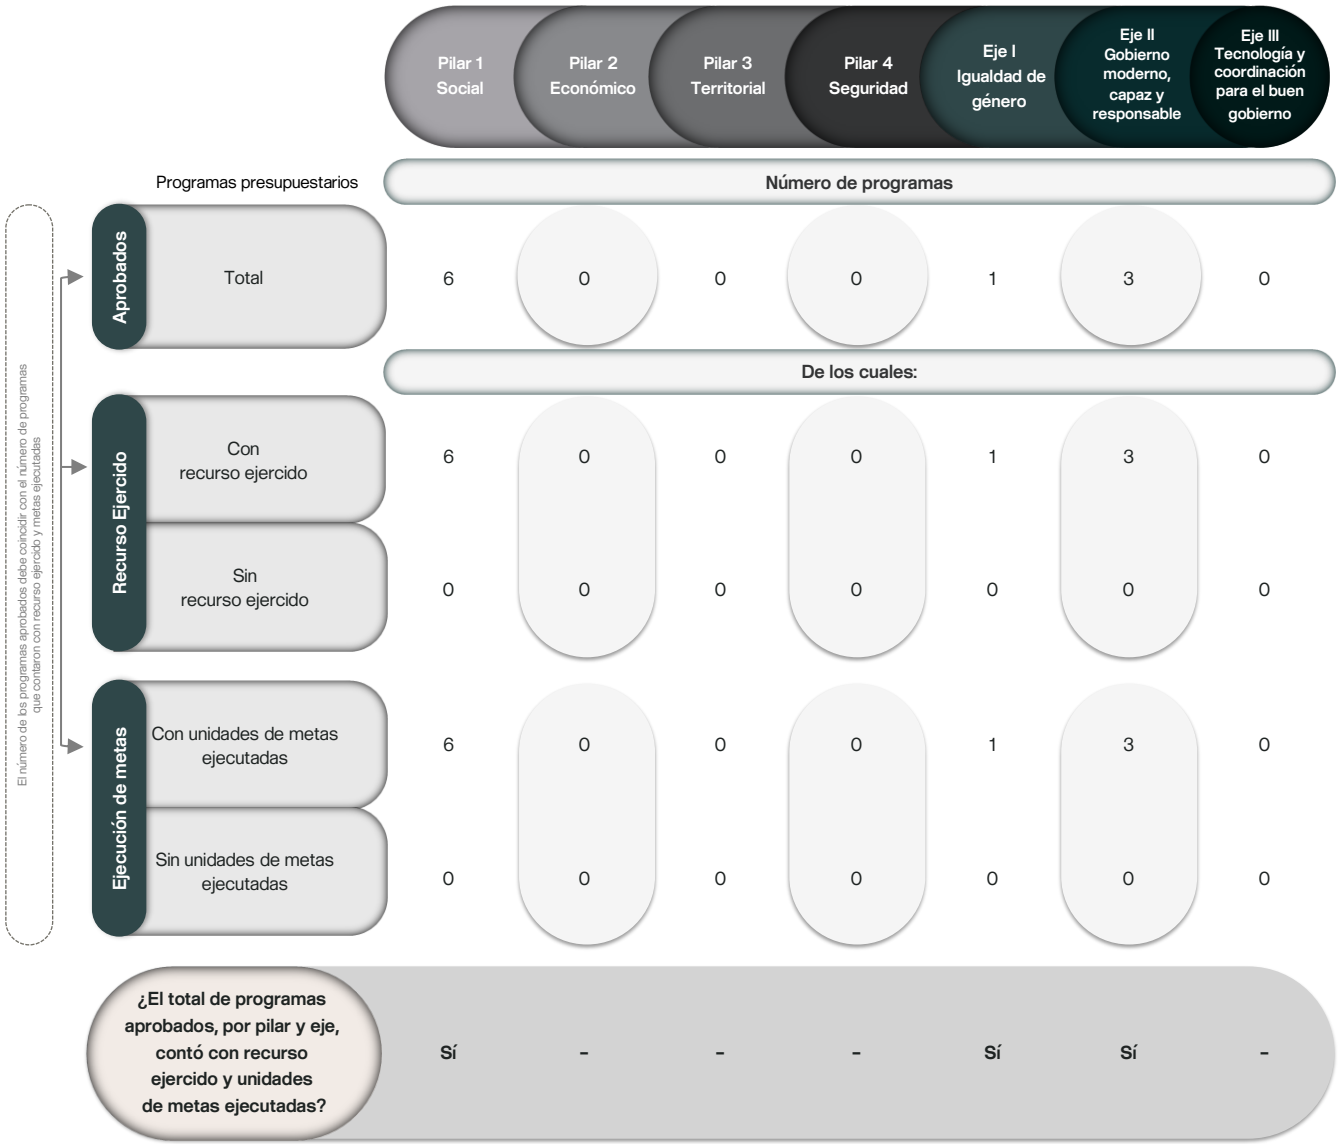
| | | Pilar 1 Social | Pilar 2 Económico | Pilar 3 Territorial | Pilar 4 Seguridad | Eje I Igualdad de género | Eje II Gobierno moderno, capaz y responsable | Eje III Tecnología y coordinación para el buen gobierno |
|---|---|---|---|---|---|---|---|---|
| Programas presupuestarios | | Número de programas | | | | | | |
| Aprobados | Total | 6 | 0 | 0 | 0 | 1 | 3 | 0 |
| | | De los cuales: | | | | | | |
| Recurso Ejercido | Con recurso ejercido | 6 | 0 | 0 | 0 | 1 | 3 | 0 |
| | Sin recurso ejercido | 0 | 0 | 0 | 0 | 0 | 0 | 0 |
| Ejecución de metas | Con unidades de metas ejecutadas | 6 | 0 | 0 | 0 | 1 | 3 | 0 |
| | Sin unidades de metas ejecutadas | 0 | 0 | 0 | 0 | 0 | 0 | 0 |
| ¿El total de programas aprobados, por pilar y eje, contó con recurso ejercido y unidades de metas ejecutadas? | | Sí | – | – | – | Sí | Sí | – |

El número de los programas aprobados debe coincidir con el número de programas que contaron con recurso ejercido y metas ejecutadas